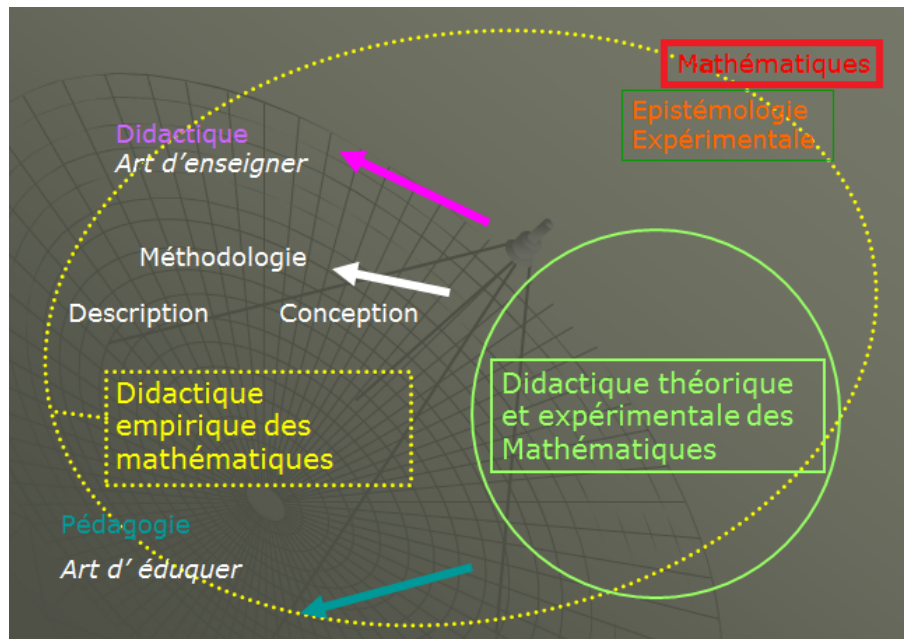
Mathématiques

Epistémologie Expérimentale

Didactique
*Art d'enseigner*

Méthodologie

Description

Conception

Didactique empirique des mathématiques

Didactique théorique et expérimentale des Mathématiques

Pédagogie
*Art d' éduquer*